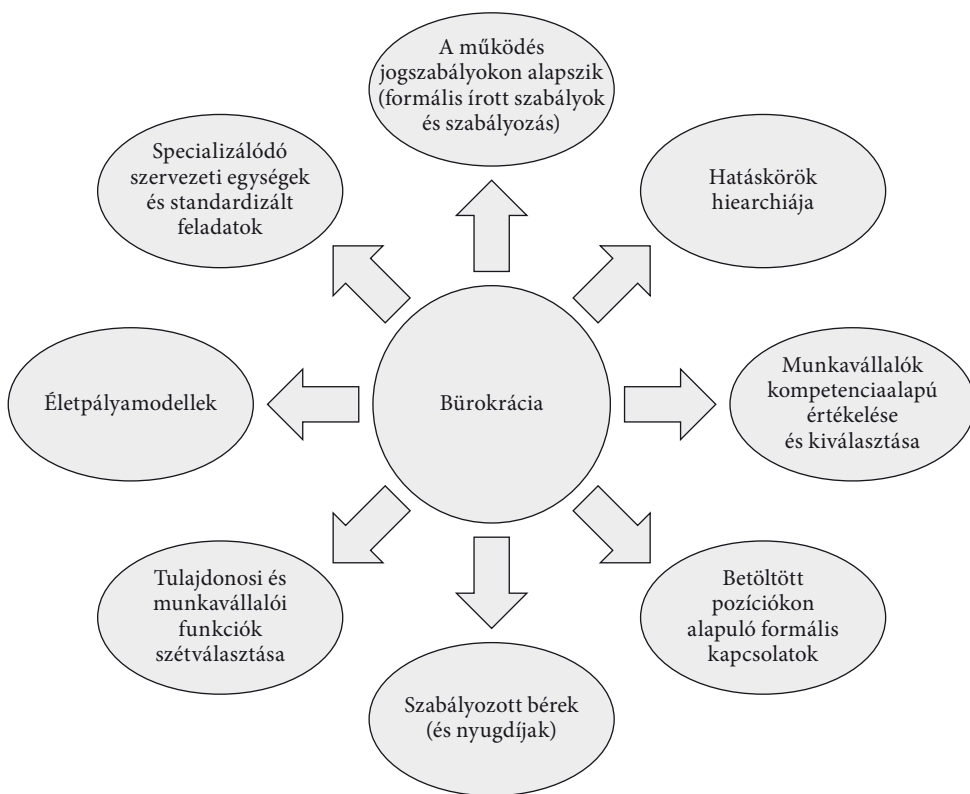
A működés jogszabályokon alapszik (formális írott szabályok és szabályozás)

Specializálódó szervezeti egységek és standardizált feladatok

Hatáskörök hiearchiája

Életpályamodellek

Bürokrácia

Munkavállalók kompetenciaalapú értékelése és kiválasztása

Tulajdonosi és munkavállalói funkciók szétválasztása

Betöltött pozíciókon alapuló formális kapcsolatok

Szabályozott bérek (és nyugdíjak)